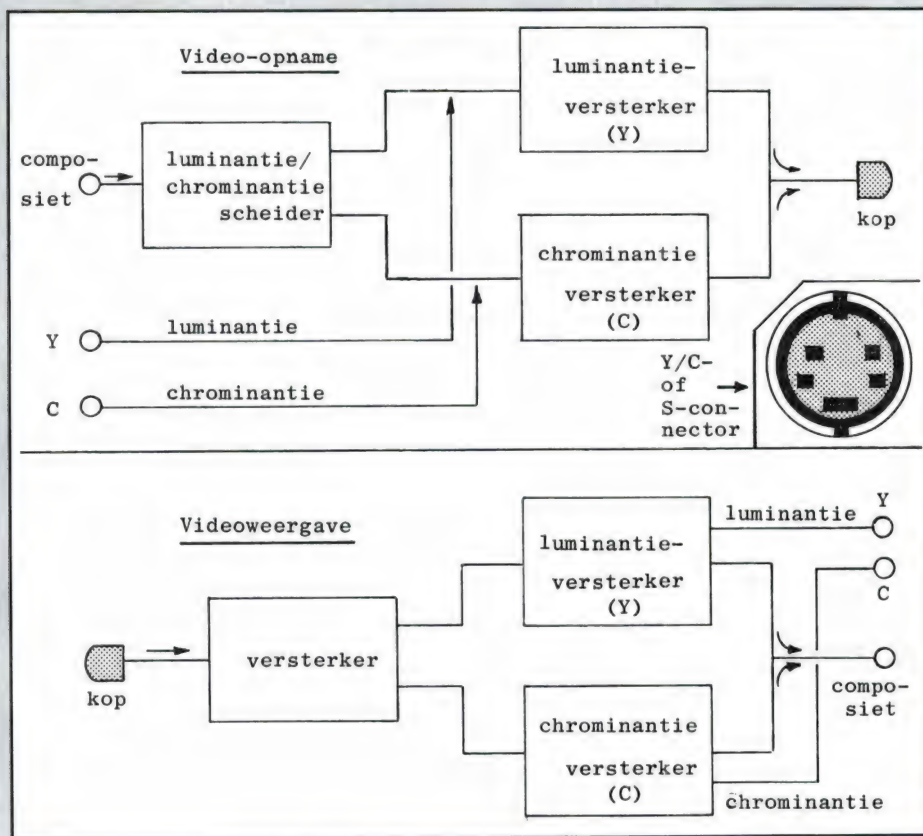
Video-opname

composiet

luminantie/chrominantie scheider

luminantieversterker (Y)

chrominantie versterker (C)

kop

Y

luminantie

C

chrominantie

Y/C-of S-connector

Videoweergave

kop

versterker

luminantieversterker (Y)

chrominantie versterker (C)

luminantie

Y

C

composiet

chrominantie